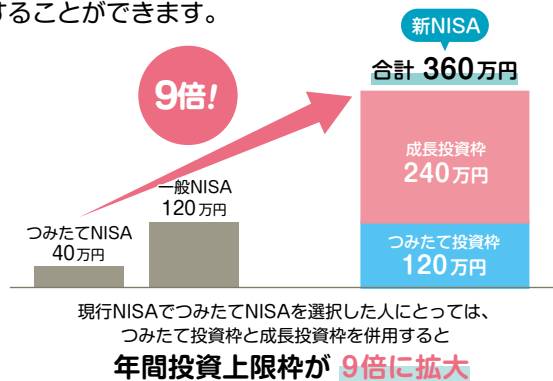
することができます。

9倍!

新NISA
合計 360万円

成長投資枠
240万円

つみたて投資枠
120万円

一般NISA
120万円

つみたてNISA
40万円

現行NISAでつみたてNISAを選択した人にとっては、
つみたて投資枠と成長投資枠を併用すると
年間投資上限枠が 9倍に拡大